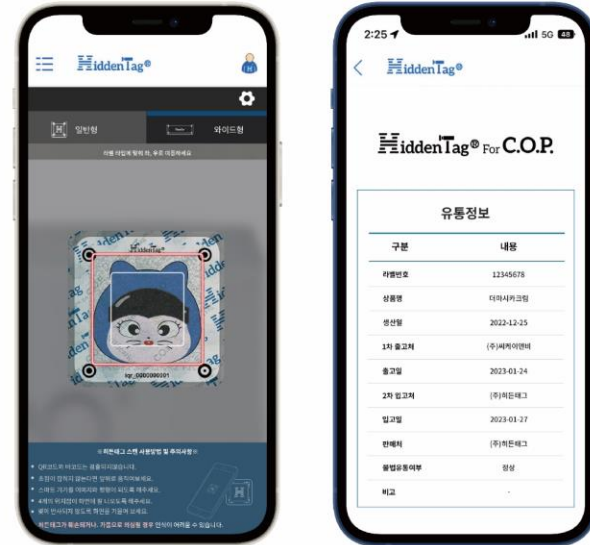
HiddenTag®

일반형

와이드형

라벨 마킹에 맞춰 주세요

HiddenTag

tgr_0000000001

※히든태그 스캔 사용방법 및 주의사항※

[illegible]

히든태그가 훼손되거나, 가짜로 의심될 경우 인식이 어려울 수 있습니다.

2:25

5G 48

HiddenTag®

HiddenTag® For C.O.P.

유통정보

| 구분 | 내용 |
|---|---|
| 라벨번호 | 12345678 |
| 상품명 | 더마시카크림 |
| 생산일 | 2022-12-25 |
| 1차 출고처 | (주)씨케이앤비 |
| 출고일 | 2023-01-24 |
| 2차 입고처 | (주)히든태그 |
| 입고일 | 2023-01-27 |
| 판매처 | (주)히든태그 |
| 불법유통여부 | 정상 |
| 비고 | - |